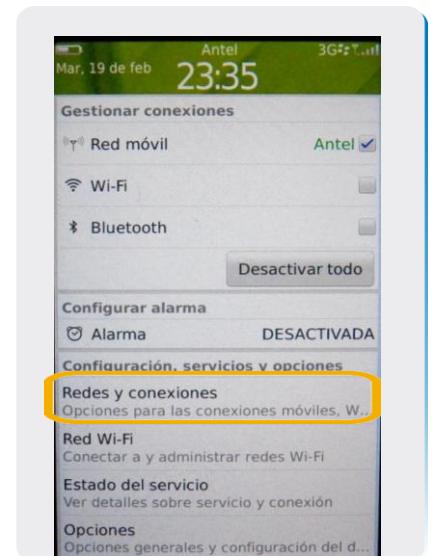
Antel 3G

Mar, 19 de feb 23:35

Gestionar conexiones

Red móvil Antel

Wi-Fi

Bluetooth

Desactivar todo

Configurar alarma

Alarma DESACTIVADA

Configuración, servicios y opciones

Redes y conexiones
Opciones para las conexiones móviles, W...

Red Wi-Fi
Conectar a y administrar redes Wi-Fi

Estado del servicio
Ver detalles sobre servicio y conexión

Opciones
Opciones generales y configuración del d...